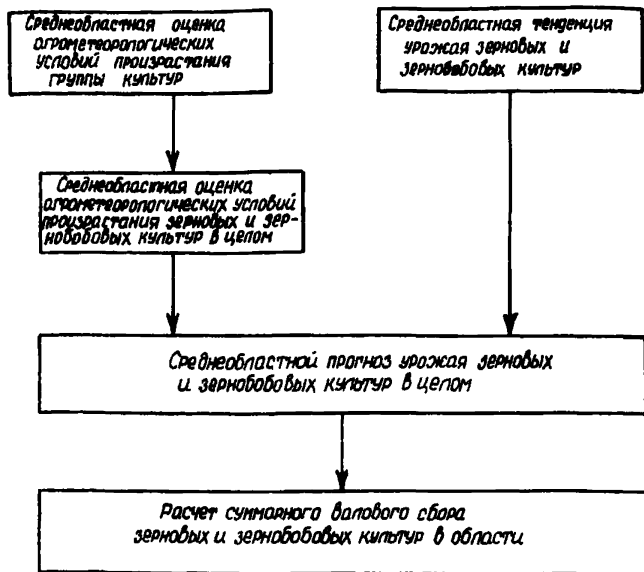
Среднеобластная оценка агрометеорологических условий произрастания группы культур

Среднеобластная тенденция урожая зерновых и зернобобовых культур

Среднеобластная оценка агрометеорологических условий произрастания зерновых и зернобобовых культур в целом

Среднеобластной прогноз урожая зерновых и зернобобовых культур в целом

Расчет суммарного валового сбора зерновых и зернобобовых культур в области